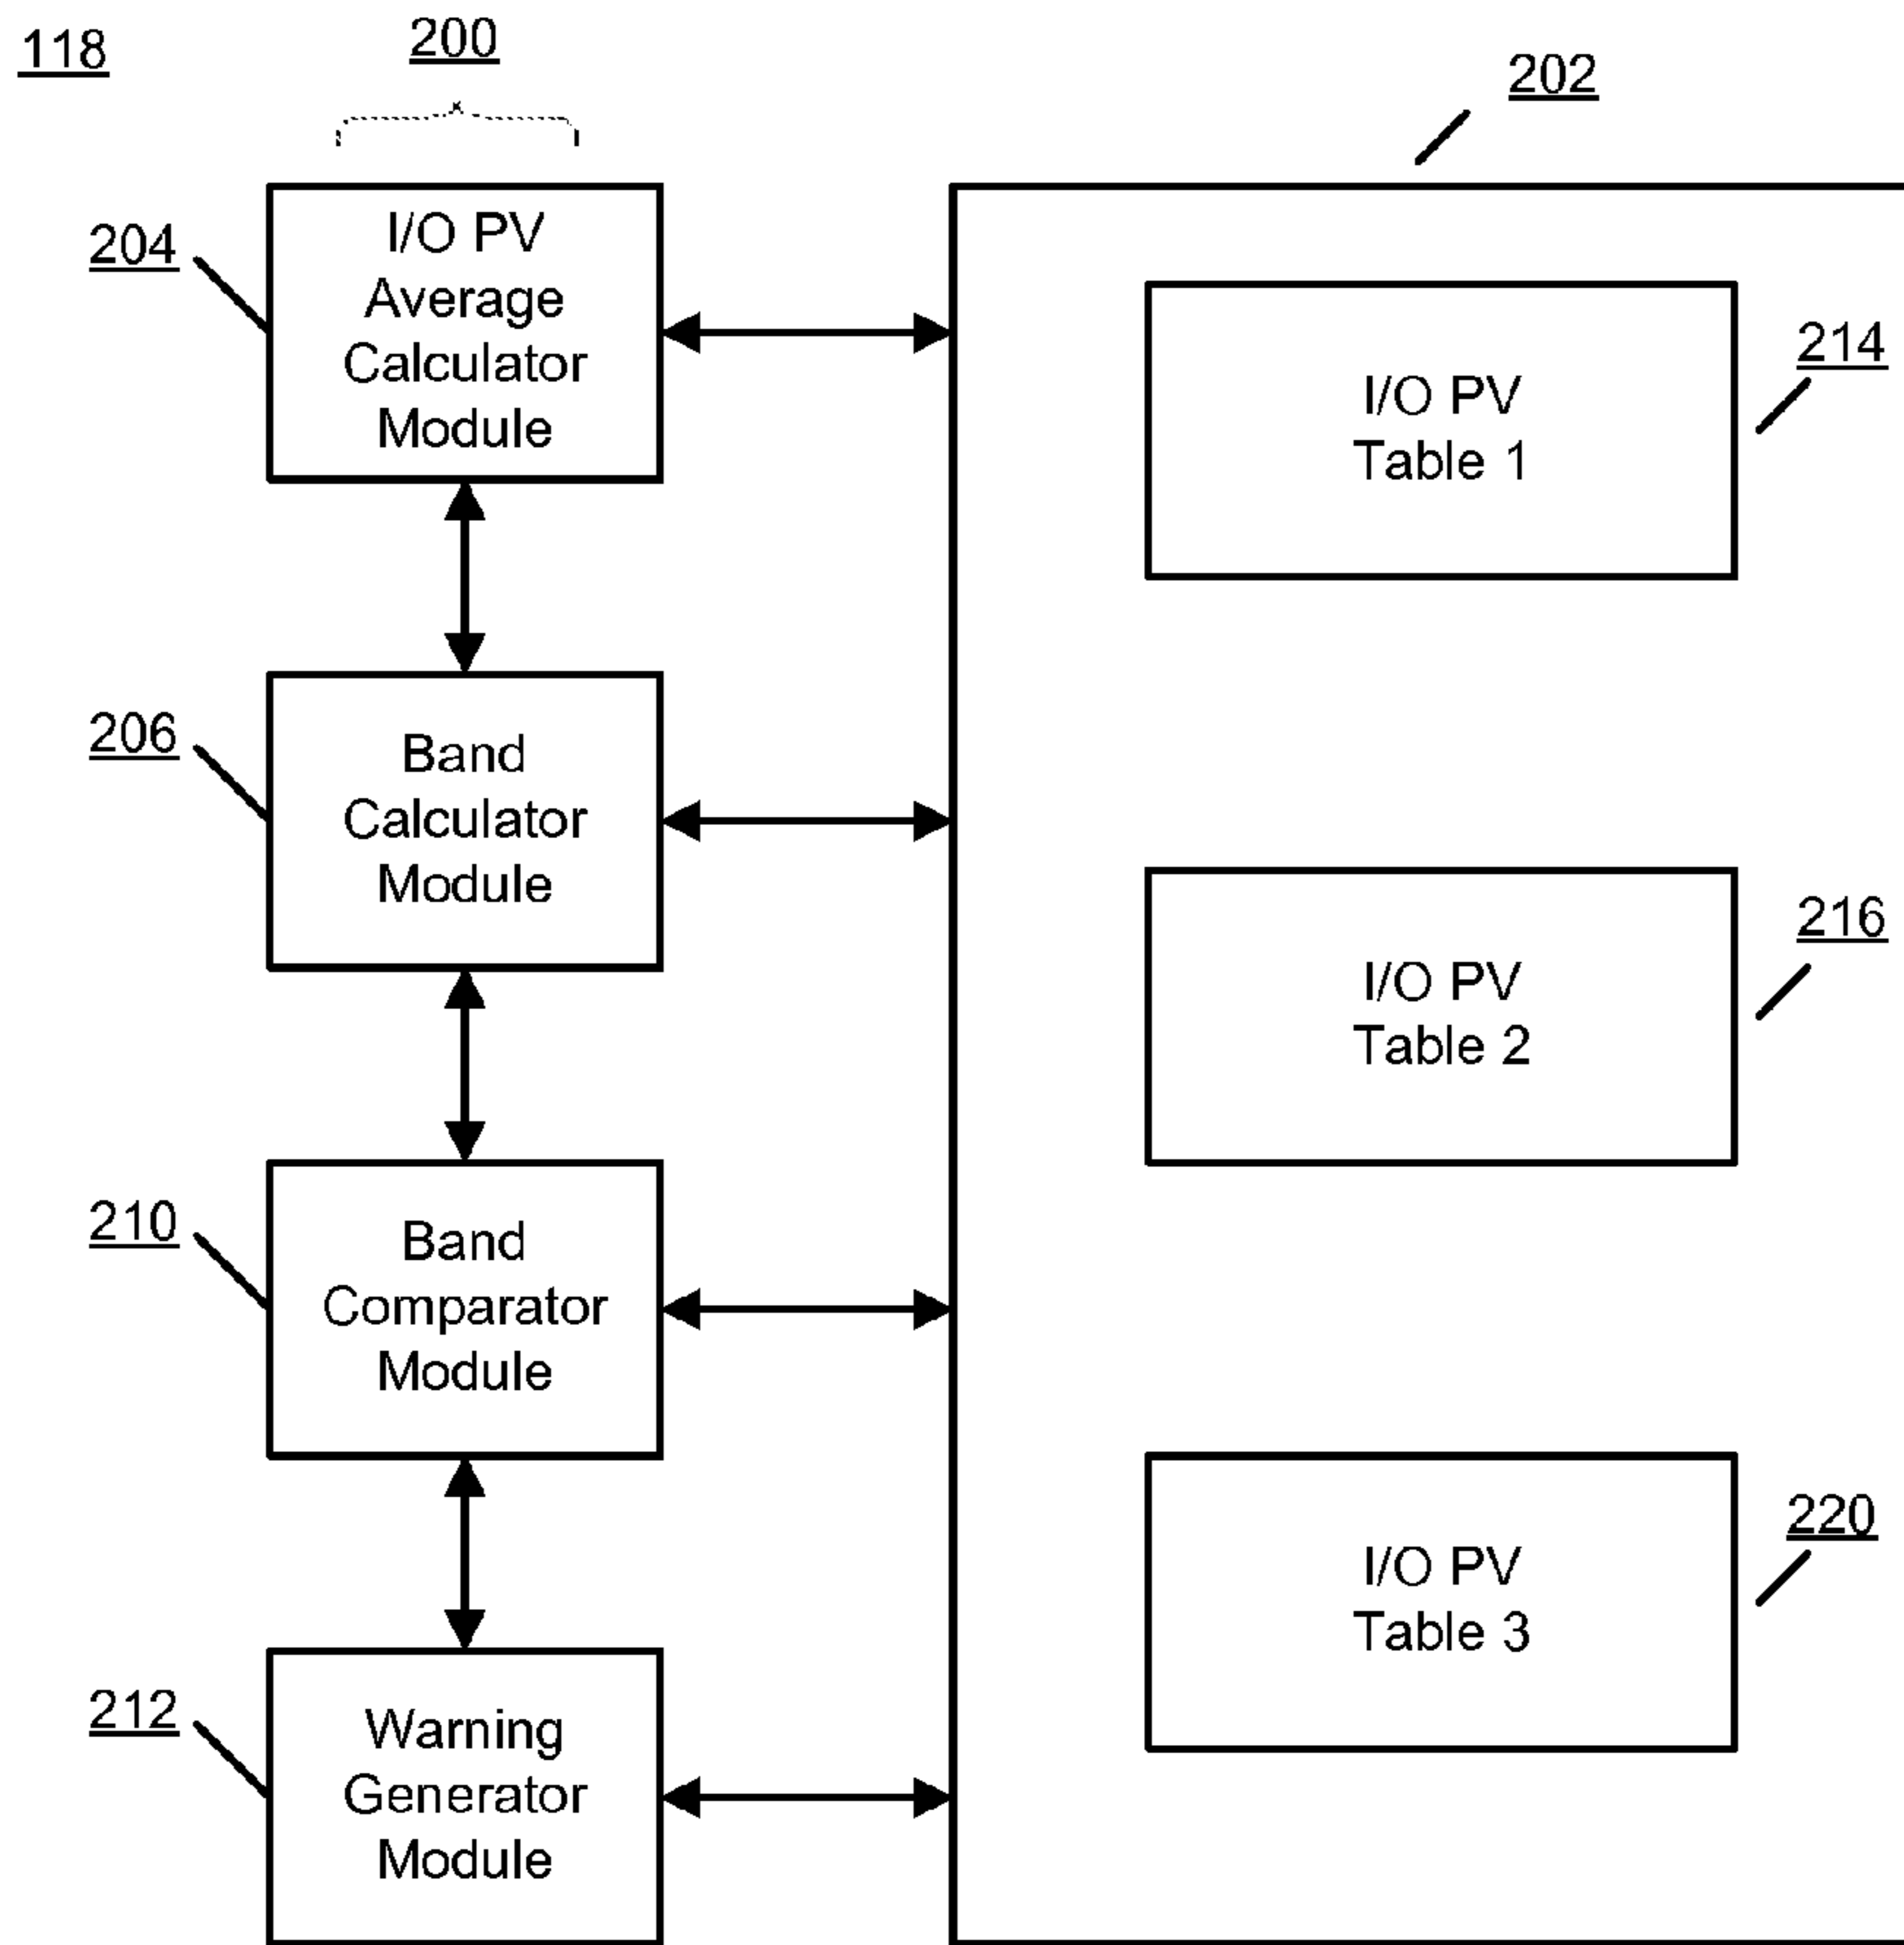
118

200

202

204

I/O PV Average Calculator Module

206

Band Calculator Module

210

Band Comparator Module

212

Warning Generator Module

I/O PV Table 1

214

I/O PV Table 2

216

I/O PV Table 3

220